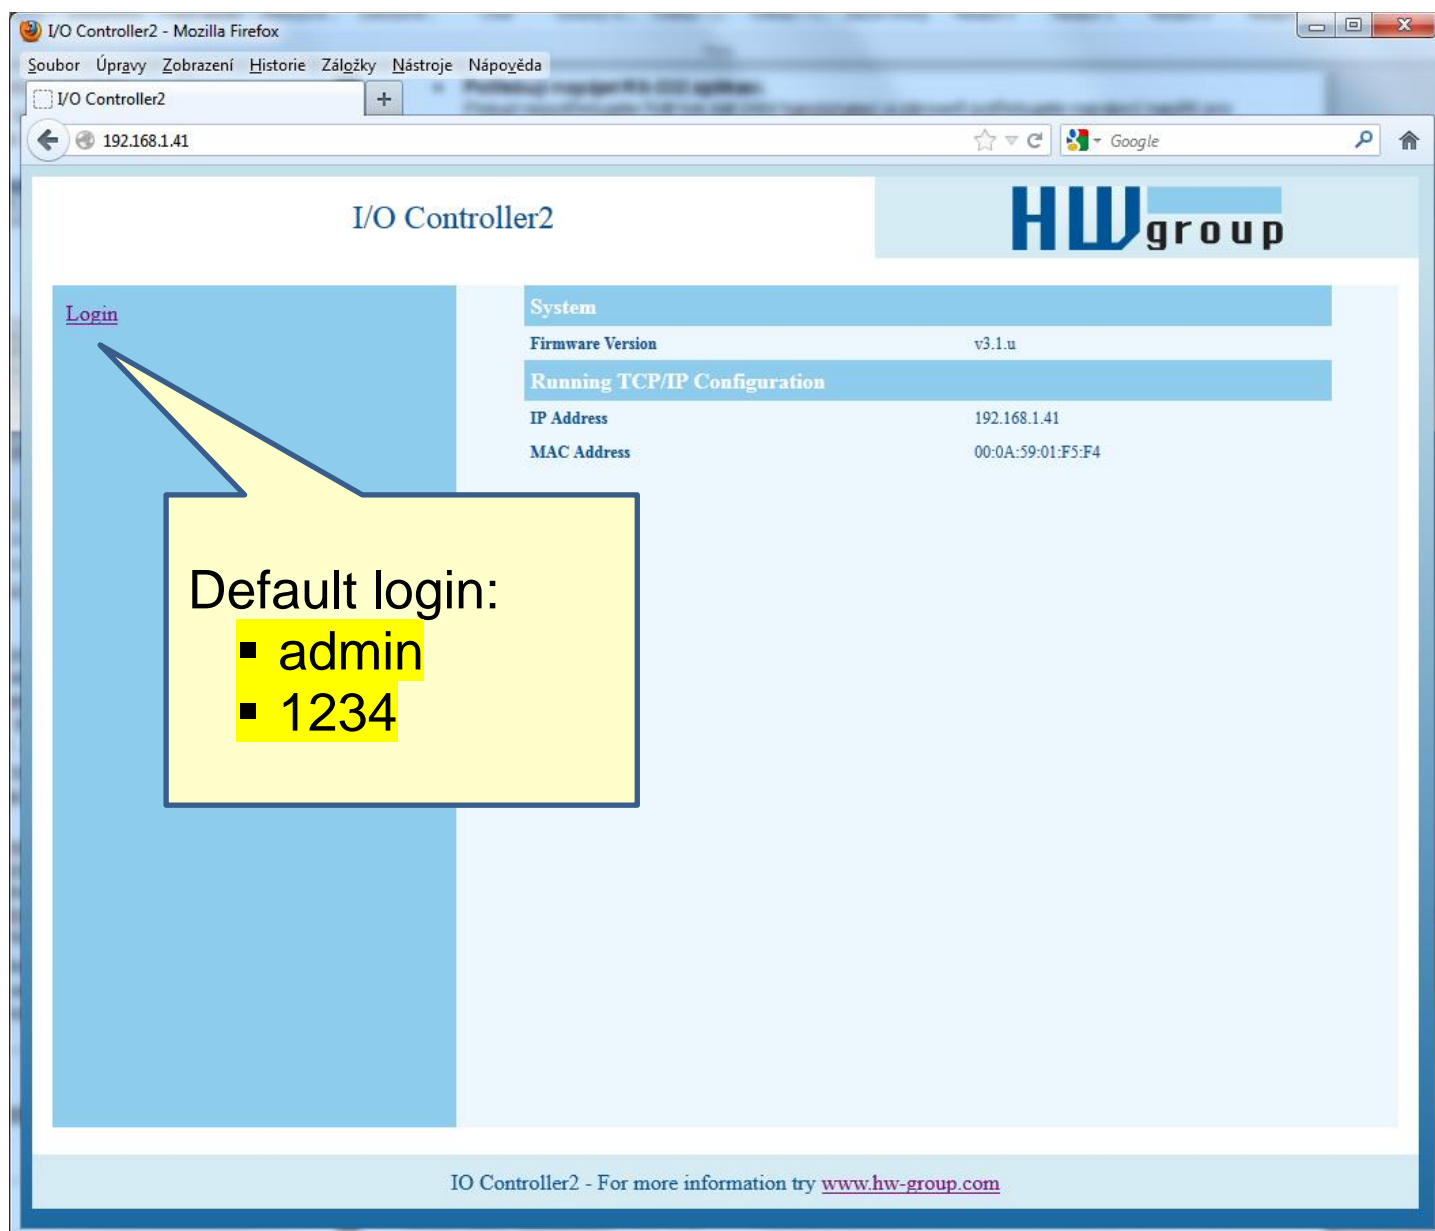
I/O Controller2 - Mozilla Firefox

Soubor Úpravy Zobrazení Historie Záložky Nástroje Nápověda

I/O Controller2 +

192.168.1.41

Google

I/O Controller2

HW group

Login

| System | |
|---|---|
| Firmware Version | v3.1.u |
| Running TCP/IP Configuration | |
| IP Address | 192.168.1.41 |
| MAC Address | 00:0A:59:01:F5:F4 |

Default login:
- admin
- 1234

IO Controller2 - For more information try www.hw-group.com